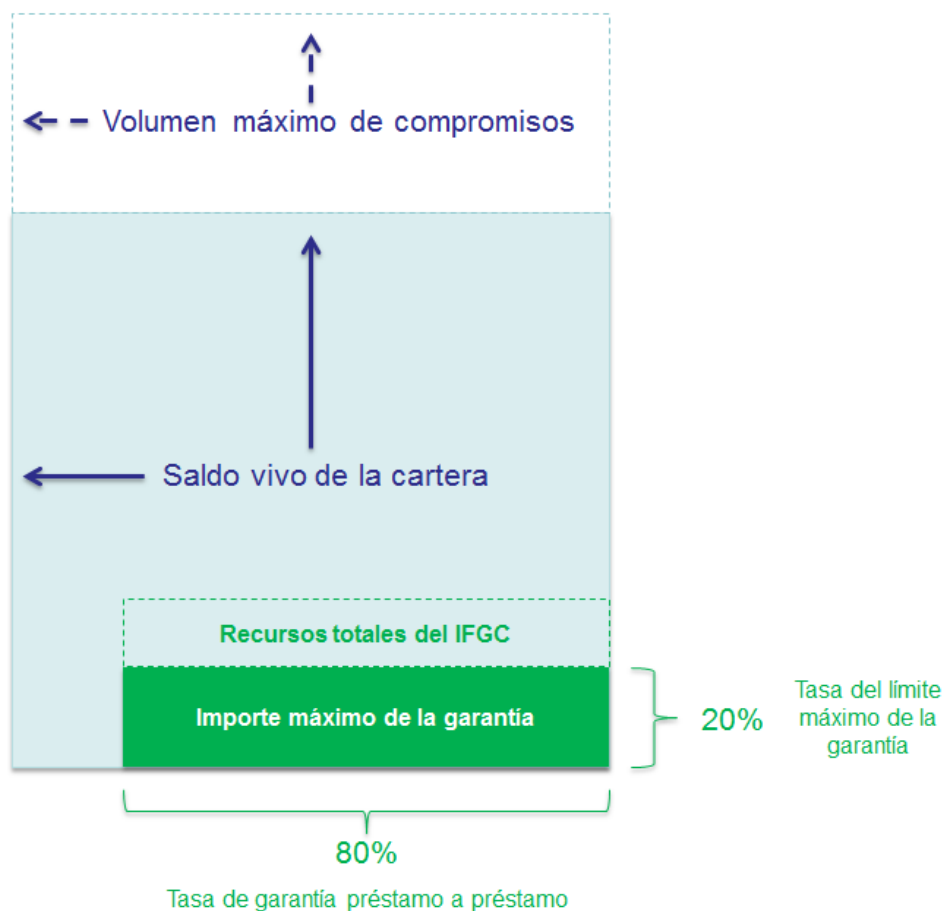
Volumen máximo de compromisos

Saldo vivo de la cartera

Recursos totales del IFGC

Importe máximo de la garantía

20%

Tasa del límite máximo de la garantía

80%

Tasa de garantía préstamo a préstamo